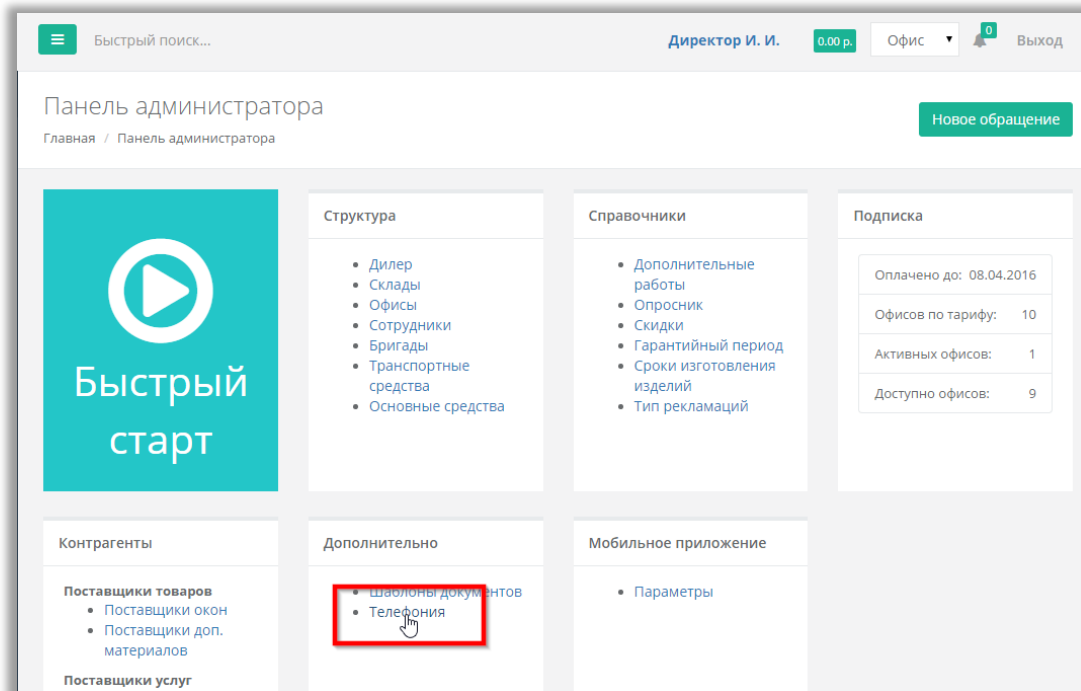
Быстрый поиск...

Директор И. И.

0.00 р.

Офис

0

Выход

Панель администратора

Главная / Панель администратора

Новое обращение

Быстрый старт

Структура

- Дилер
- Склады
- Офисы
- Сотрудники
- Бригады
- Транспортные средства
- Основные средства

Справочники

- Дополнительные работы
- Опросник
- Скидки
- Гарантийный период
- Сроки изготовления изделий
- Тип рекламаций

Подписка

| Оплачено до: | 08.04.2016 |
|---|---|
| Офисов по тарифу: | 10 |
| Активных офисов: | 1 |
| Доступно офисов: | 9 |

Контрагенты

Поставщики товаров
- Поставщики окон
- Поставщики доп. материалов

Поставщики услуг

Дополнительно

- Шаблоны документов
- Телефония

Мобильное приложение

- Параметры